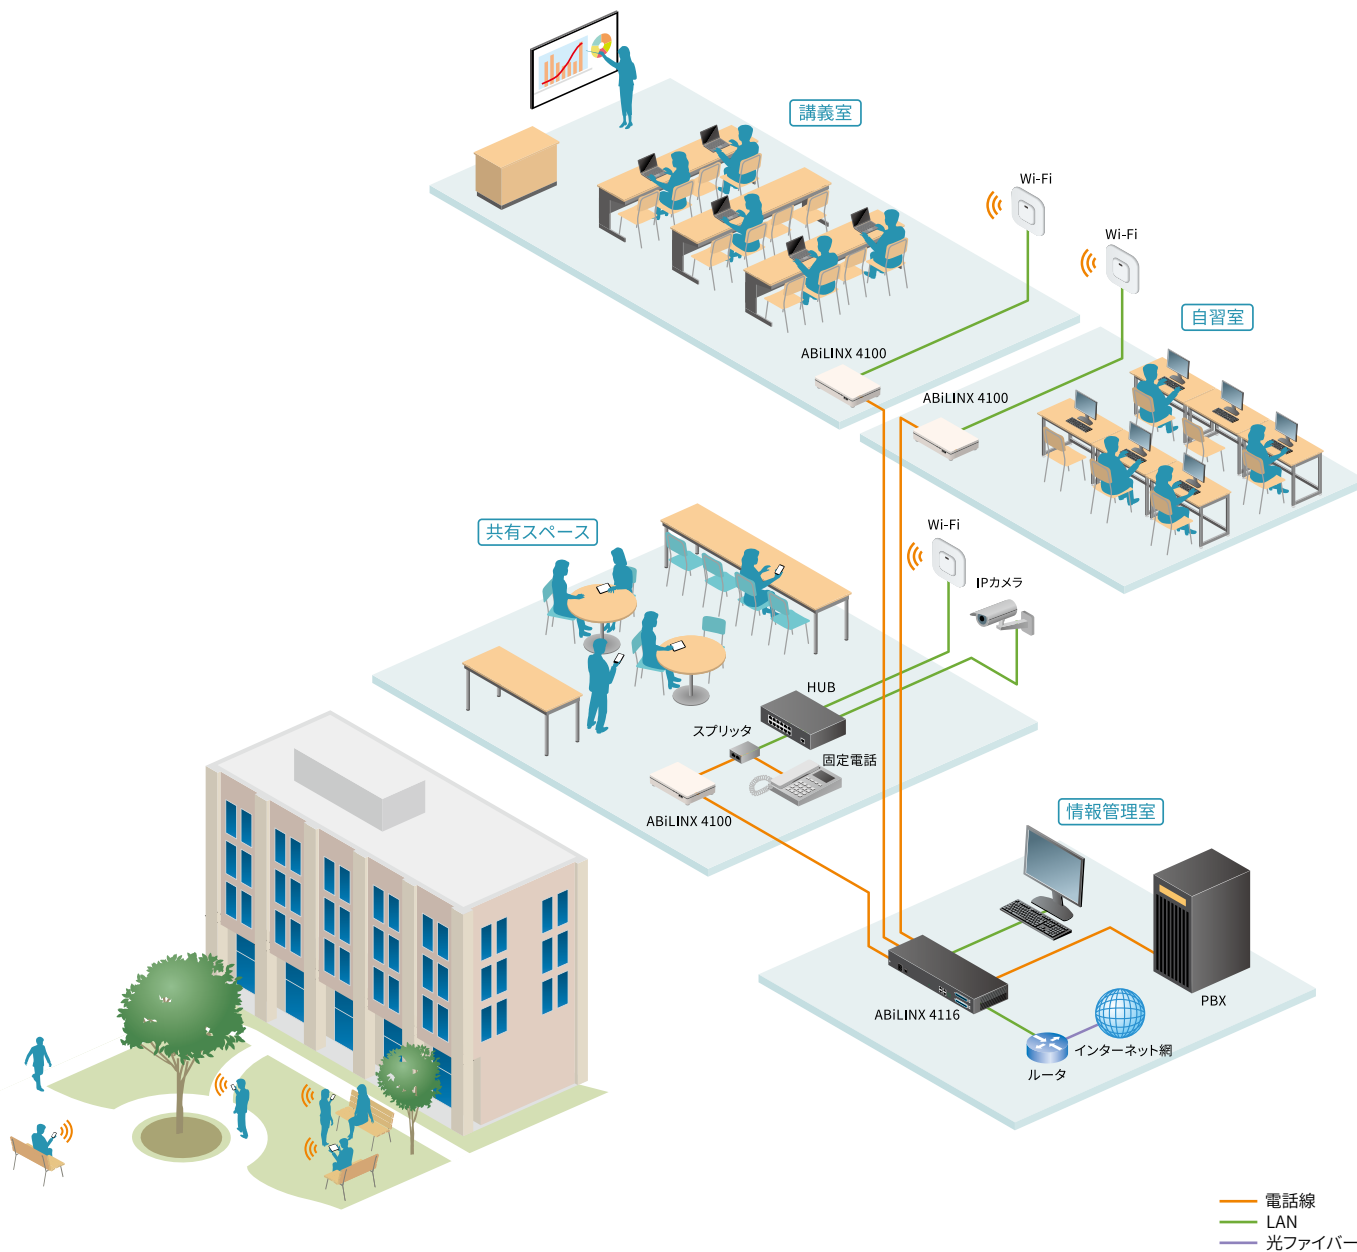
講義室

Wi-Fi

Wi-Fi

自習室

ABiLINX 4100

ABiLINX 4100

共有スペース

Wi-Fi

IPカメラ

HUB

スプリッタ

固定電話

ABiLINX 4100

情報管理室

PBX

ABiLINX 4116

インターネット網

ルータ

電話線
LAN
光ファイバー